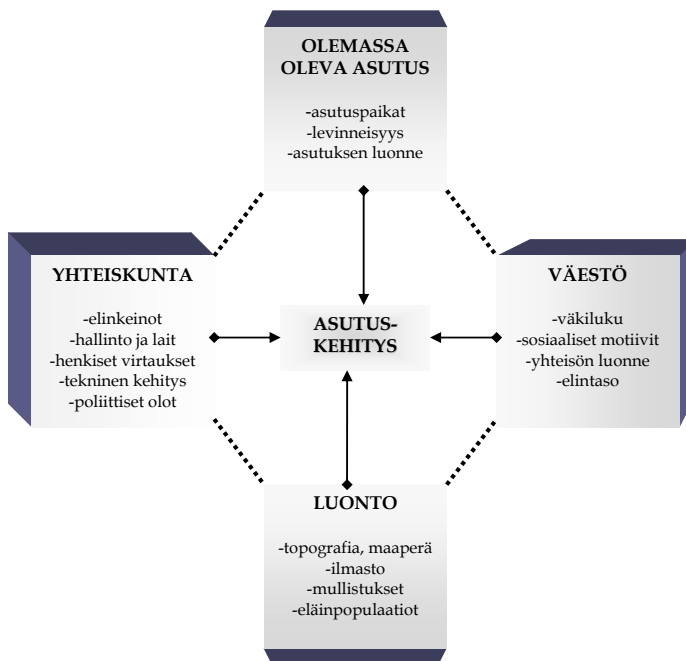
OLEMASSA OLEVA ASUTUS

-asutuspaikat
-levinneisyys
-asutuksen luonne

YHTEISKUNTA

-elinkeinot
-hallinto ja lait
-henkiset virtaukset
-tekninen kehitys
-poliittiset olot

ASUTUS-KEHITYS

VÄESTÖ

-väkiluku
-sosiaaliset motiivit
-yhteisön luonne
-elintaso

LUONTO

-topografia, maaperä
-ilmasto
-mullistukset
-eläinpopulaatiot